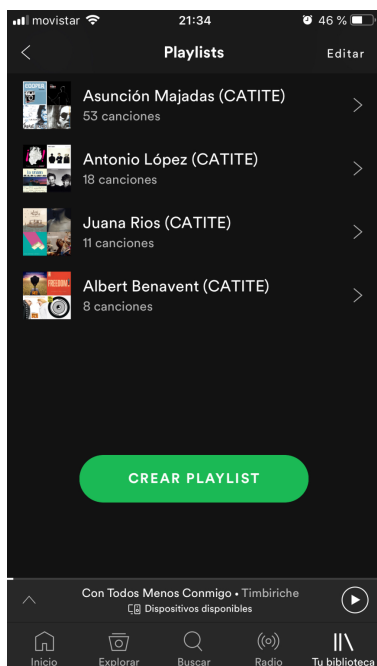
movistar 21:34 46 %

Playlists Editar

Asunción Majadas (CATITE)
53 canciones

Antonio López (CATITE)
18 canciones

Juana Rios (CATITE)
11 canciones

Albert Benavent (CATITE)
8 canciones

CREAR PLAYLIST

Con Todos Menos Conmigo • Timbiriche
Dispositivos disponibles

Inicio Explorar Buscar Radio Tu biblioteca